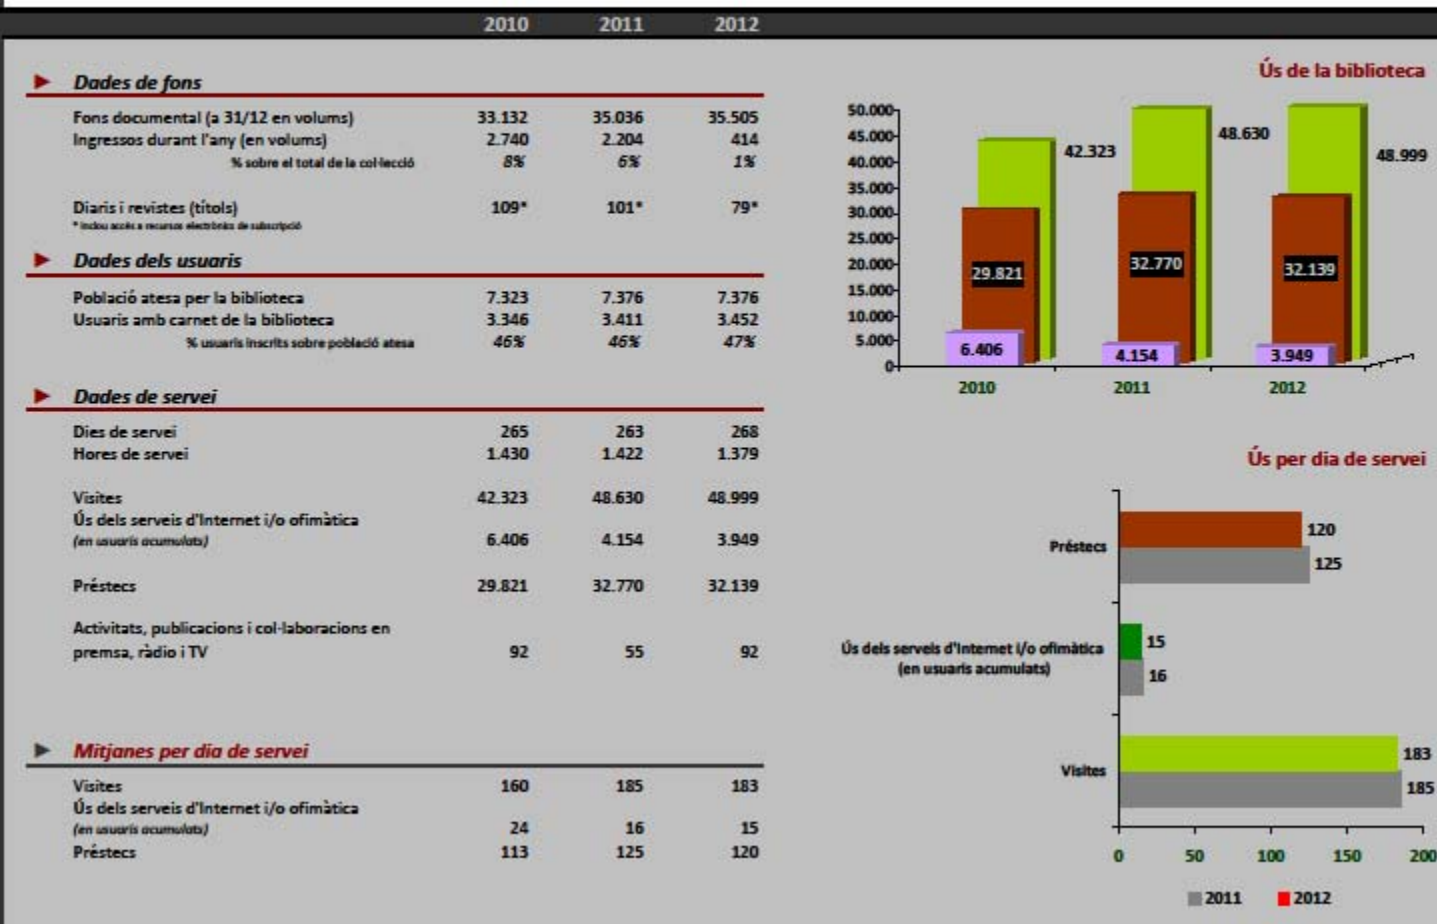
| | 2010 | 2011 | 2012 |
|---|---|---|---|
| **Dades de fons** | | | |
| Fons documental (a 31/12 en volums) | 33.132 | 35.036 | 35.505 |
| Ingressos durant l'any (en volums) | 2.740 | 2.204 | 414 |
| % sobre el total de la col·lecció | 8% | 6% | 1% |
| Diaris i revistes (títols) | 109* | 101* | 79* |
| *Inclou accés a recursos electrònics de subscripció | | | |
| **Dades dels usuaris** | | | |
| Població atesa per la biblioteca | 7.323 | 7.376 | 7.376 |
| Usuaris amb carnet de la biblioteca | 3.346 | 3.411 | 3.452 |
| % usuaris inscrits sobre població atesa | 46% | 46% | 47% |
| **Dades de servei** | | | |
| Dies de servei | 265 | 263 | 268 |
| Hores de servei | 1.430 | 1.422 | 1.379 |
| Visites | 42.323 | 48.630 | 48.999 |
| Ús dels serveis d'Internet i/o ofimàtica (en usuaris acumulats) | 6.406 | 4.154 | 3.949 |
| Préstecs | 29.821 | 32.770 | 32.139 |
| Activitats, publicacions i col·laboracions en premsa, ràdio i TV | 92 | 55 | 92 |
| **Mitjanes per dia de servei** | | | |
| Visites | 160 | 185 | 183 |
| Ús dels serveis d'Internet i/o ofimàtica (en usuaris acumulats) | 24 | 16 | 15 |
| Préstecs | 113 | 125 | 120 |

Ús de la biblioteca

50.000
45.000
40.000
35.000
30.000
25.000
20.000
15.000
10.000
5.000
0

42.323
29.821
6.406
2010
48.630
32.770
4.154
2011
48.999
32.139
3.949
2012

Ús per dia de servei

Préstecs 120 125
Ús dels serveis d'Internet i/o ofimàtica (en usuaris acumulats) 15 16
Visites 183 185

0 50 100 150 200

2011 2012